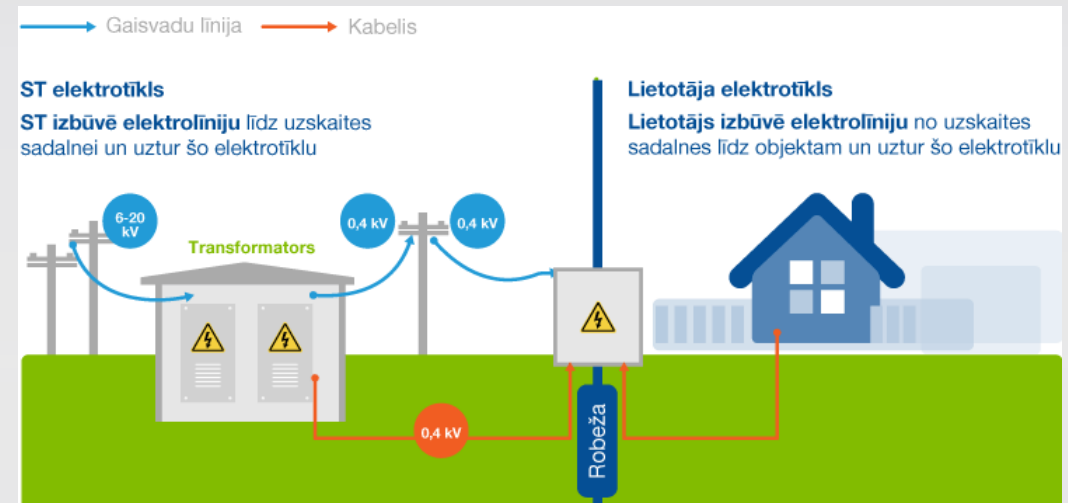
Gaisvadu līnija
Kabelis

ST elektrotīkls
ST izbūvē elektrolīniju līdz uzskaites sadalnei un uztur šo elektrotīklu

Lietotāja elektrotīkls
Lietotājs izbūvē elektrolīniju no uzskaites sadalnes līdz objektam un uztur šo elektrotīklu

6-20 kV
Transformators
0,4 kV
0,4 kV
0,4 kV
Robeža